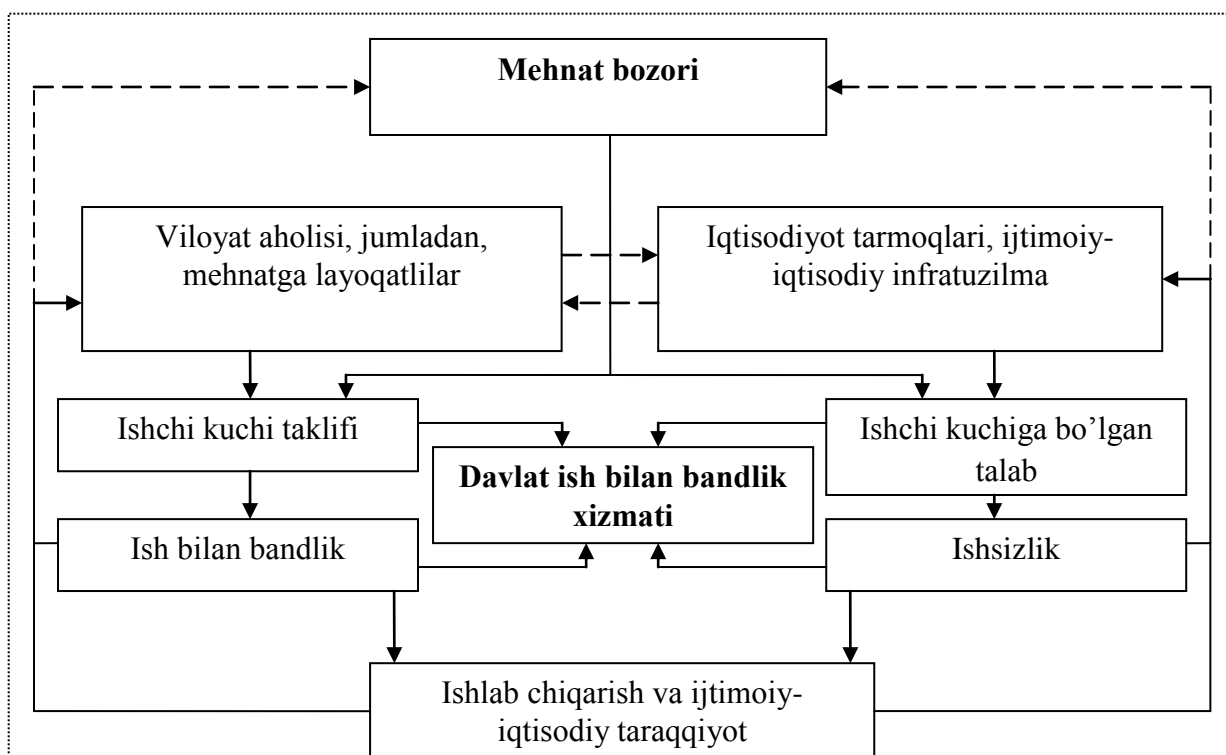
Mehnat bozori

Viloyat aholisi, jumladan, mehnatga layoqatlilar

Iqtisodiyot tarmoqlari, ijtimoiy-iqtisodiy infratuzilma

Ishchi kuchi taklifi

Ishchi kuchiga bo'lgan talab

Davlat ish bilan bandlik xizmati

Ish bilan bandlik

Ishsizlik

Ishlab chiqarish va ijtimoiy-iqtisodiy taraqqiyot